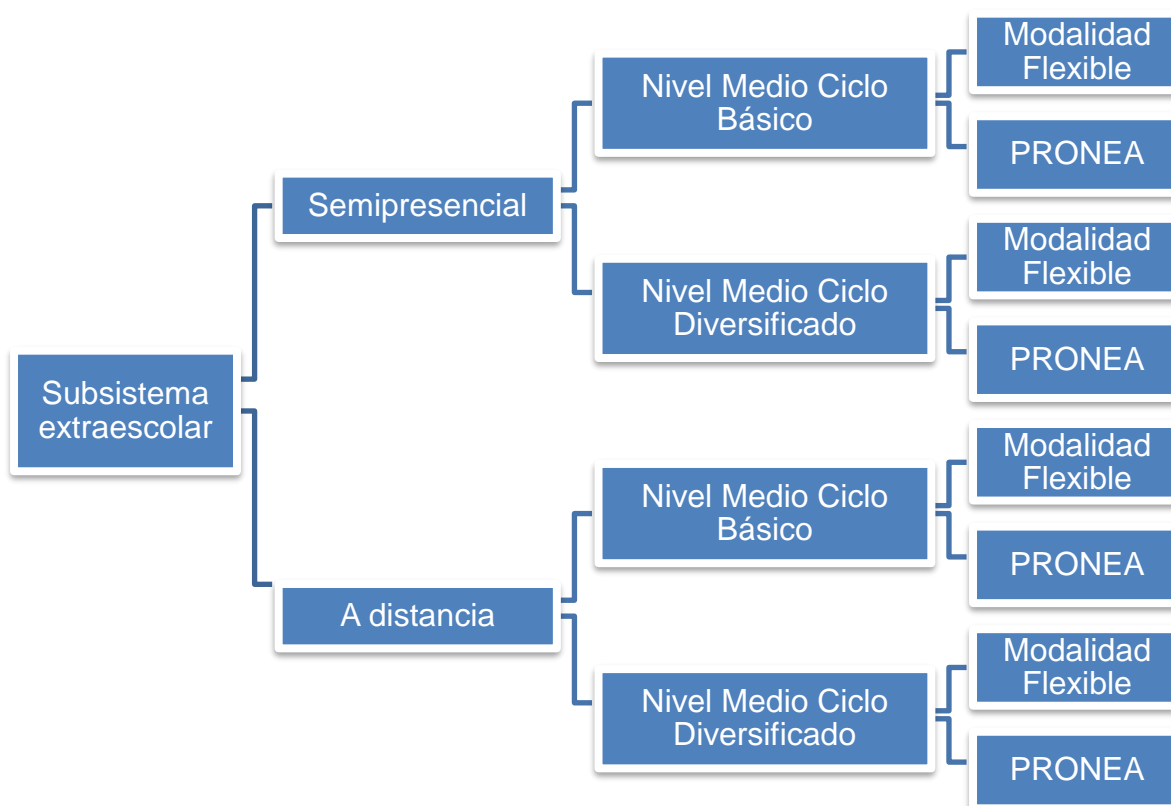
Subsistema extraescolar

Semipresencial

Nivel Medio Ciclo Básico

Modalidad Flexible

PRONEA

Nivel Medio Ciclo Diversificado

Modalidad Flexible

PRONEA

A distancia

Nivel Medio Ciclo Básico

Modalidad Flexible

PRONEA

Nivel Medio Ciclo Diversificado

Modalidad Flexible

PRONEA